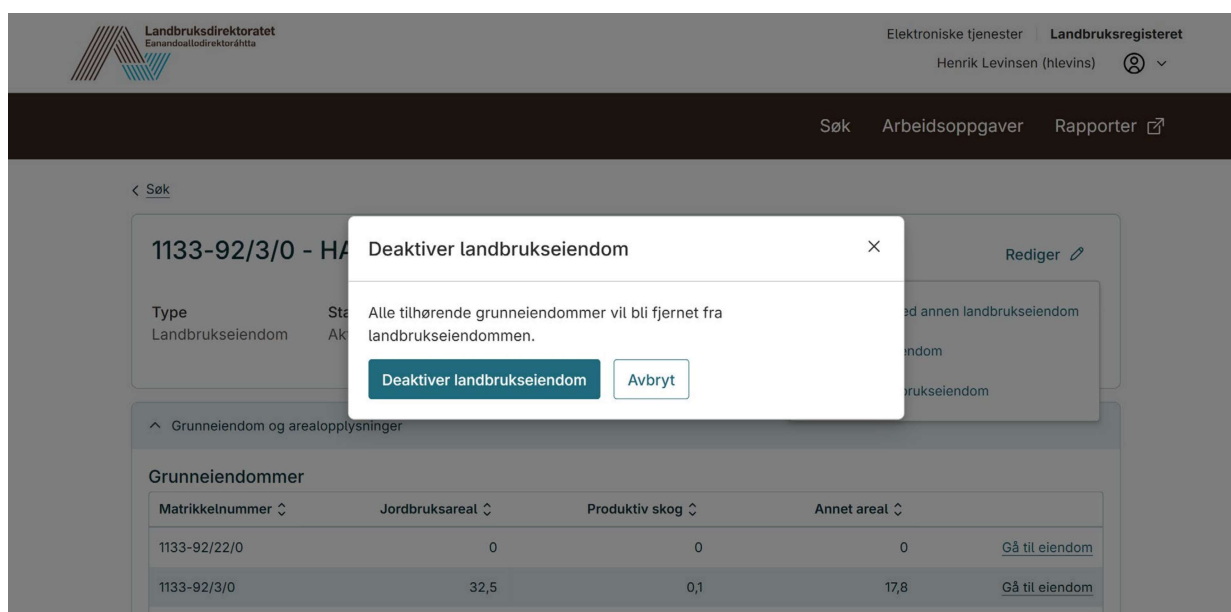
Landbruksdirektoratet
Eanandoallodirektoráhtta

Elektroniske tjenester Landbruksregisteret
Henrik Levinsen (hlevins)

Søk Arbeidsoppgaver Rapporter

< Søk

1133-92/3/0 - HA

Rediger

Type
Landbrukseiendom

Sta
Ak

ed annen landbrukseiendom
endom
rukseiendom

Deaktiver landbrukseiendom

×

Alle tilhørende grunneiendommer vil bli fjernet fra landbrukseiendommen.

Deaktiver landbrukseiendom Avbryt

^ Grunneiendom og arealopplysninger

Grunneiendommer

| Matrikkelnummer | Jordbruksareal | Produktiv skog | Annet areal | |
|---|---|---|---|---|
| 1133-92/22/0 | 0 | 0 | 0 | Gå til eiendom |
| 1133-92/3/0 | 32,5 | 0,1 | 17,8 | Gå til eiendom |